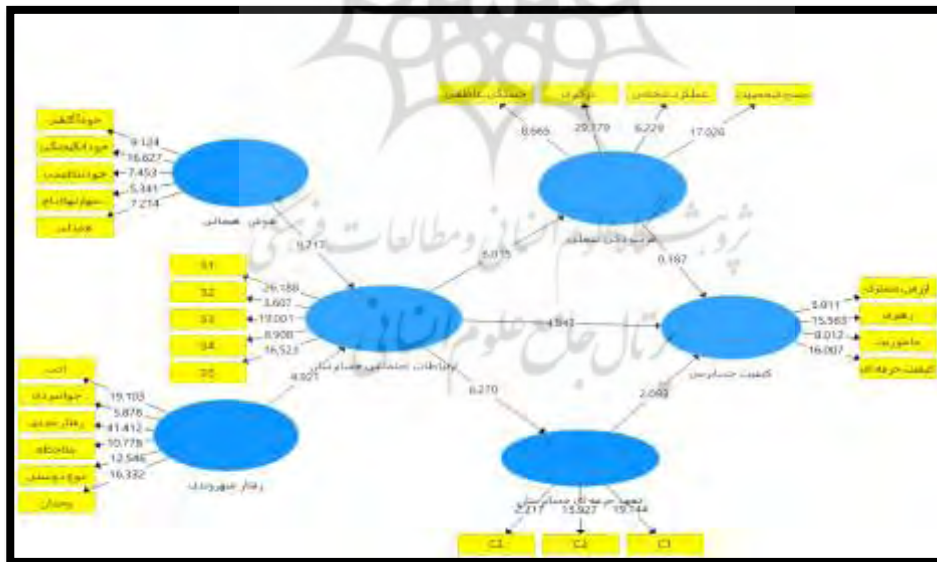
خودآگاهی
خودانگیختگی
خودتنظیمی
مهارتهای اجتماعی
همدلی
9.124
16.627
7.453
5.341
7.214
هوش هیجانی
9.717
S1
S2
S3
S4
S5
26.188
3.607
19.001
8.908
16.523
ارتباطات اجتماعی حسابرسان
اخلاق
جوانمردی
رفتار مدنی
ملاحظه
نوع دوستی
وجدان
19.103
5.876
41.412
10.778
12.546
16.332
رفتار شهروندی
4.921
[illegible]
دوگرایی
عملکرد شخصی
سطح شخصیت
8.665
29.179
6.229
17.026
تعریف ذکاء اجتماعی
5.015
0.187
4.542
6.270
کیفیت حسابرسی
2.083
ارزش مشترک
رهبری
ماموریت
کیفیت حرفه‌ای
5.011
15.563
8.012
16.007
تعهد حرفه‌ای حسابرسان
2.217
15.927
19.144
C1
C2
C3